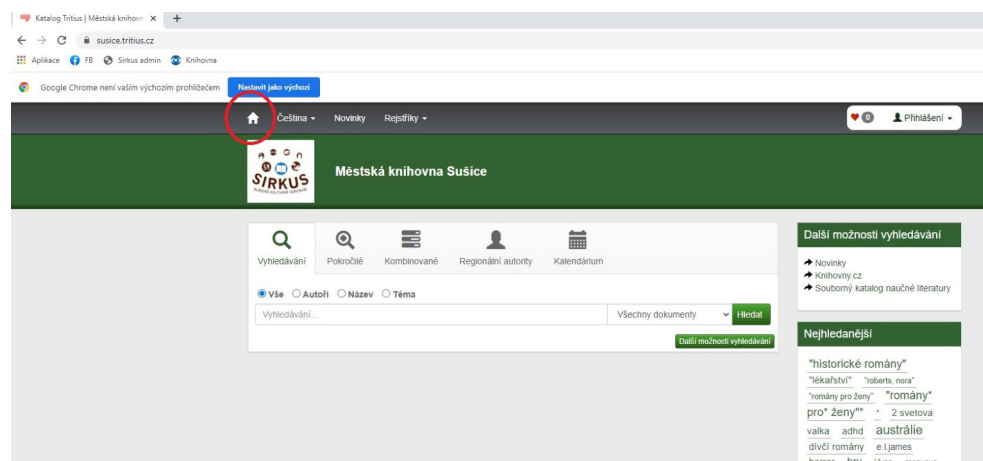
Katalog Tritius | Městská knihovn ×
+
← → C susice.tritius.cz
Aplikace FB Sirkus admin Knihovna
Google Chrome není vaším výchozím prohlížečem Nastavit jako výchozí

Čeština ▾ Novinky Rejstříky ▾
0 Přihlášení ▾

SIRKUS
Městská knihovna Sušice

Vyhledávání Pokročilé Kombinované Regionální autority Kalendárium

Vše Autoři Název Téma
Vyhledávání...
Všechny dokumenty
Hledat
Další možnosti vyhledávání

Další možnosti vyhledávání
Novinky
Knihovny.cz
Souborný katalog naučné literatury

Nejhledanější
"historické romány" "lékařství" "roberts, nora" "romány pro ženy" "romány" pro* ženy"* * 2 svetova valka adhd austrálie dívčí romány e.l.james
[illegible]